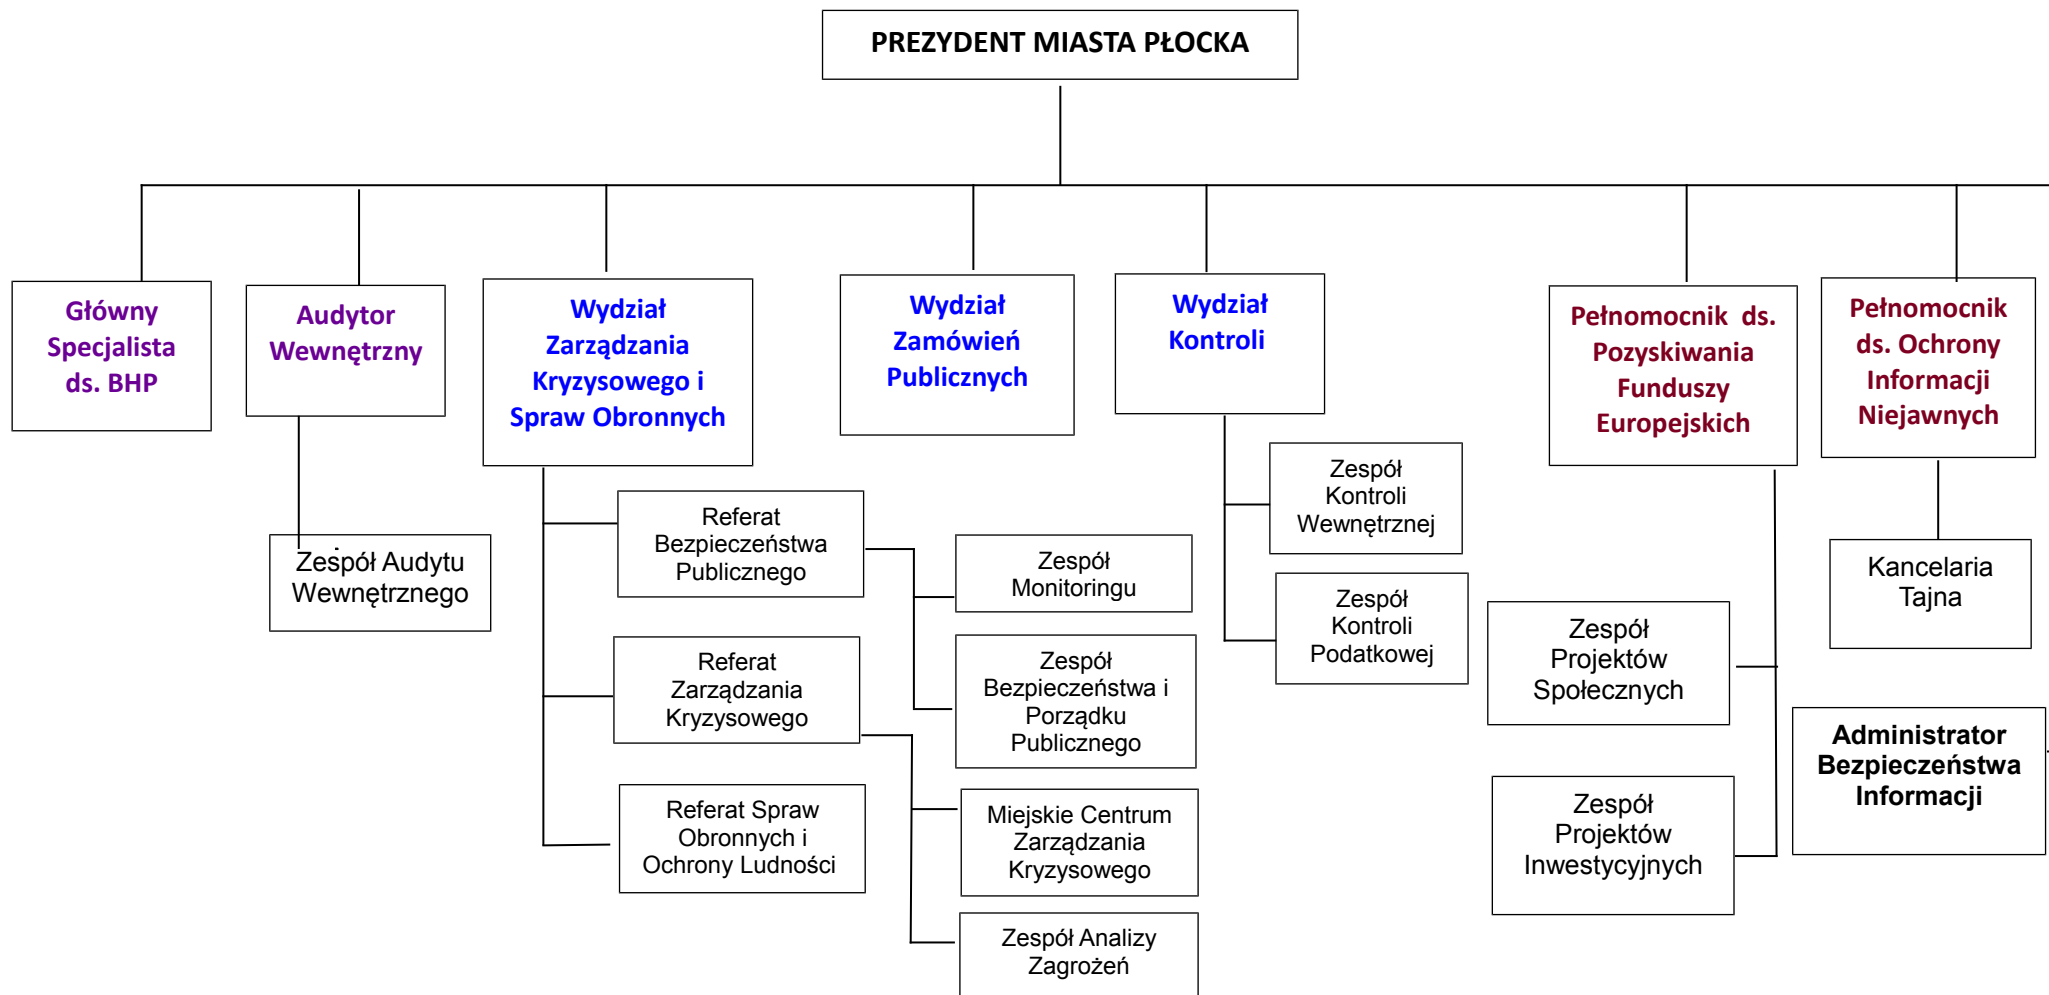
PREZYDENT MIASTA PŁOCKA

Główny Specjalista ds. BHP

Audytor Wewnętrzny

Zespół Audytu Wewnętrznego

Wydział Zarządzania Kryzysowego i Spraw Obronnych

Referat Bezpieczeństwa Publicznego

Zespół Monitoringu

Zespół Bezpieczeństwa i Porządku Publicznego

Referat Zarządzania Kryzysowego

Miejskie Centrum Zarządzania Kryzysowego

Zespół Analizy Zagrożeń

Referat Spraw Obronnych i Ochrony Ludności

Wydział Zamówień Publicznych

Wydział Kontroli

Zespół Kontroli Wewnętrznej

Zespół Kontroli Podatkowej

Pełnomocnik ds. Pozyskiwania Funduszy Europejskich

Zespół Projektów Społecznych

Zespół Projektów Inwestycyjnych

Pełnomocnik ds. Ochrony Informacji Niejawnych

Kancelaria Tajna

Administrator Bezpieczeństwa Informacji